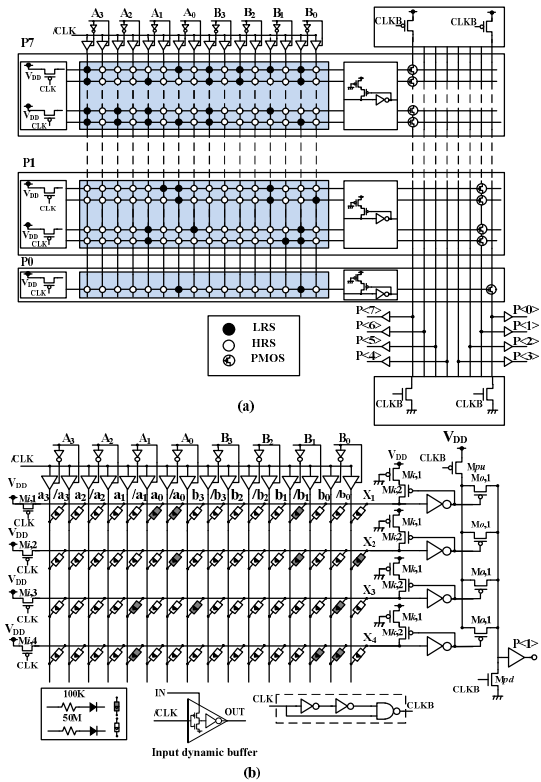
/CLK A$_3$ A$_2$ A$_1$ A$_0$ B$_3$ B$_2$ B$_1$ B$_0$

CLKB CLKB

P7

V$_{DD}$ CLK

V$_{DD}$ CLK

P1

V$_{DD}$ CLK

V$_{DD}$ CLK

P0

V$_{DD}$ CLK

LRS
HRS
PMOS

P<7> P<6> P<5> P<4>

P<0> P<1> P<2> P<3>

CLKB CLKB

(a)

A$_3$ A$_2$ A$_1$ A$_0$ B$_3$ B$_2$ B$_1$ B$_0$

/CLK

V$_{DD}$ Mi,1 a$_3$ /a$_3$ a$_2$ /a$_2$ a$_1$ /a$_1$ a$_0$ /a$_0$ b$_3$ /b$_3$ b$_2$ /b$_2$ b$_1$ /b$_1$ b$_0$ /b$_0$ X$_1$

CLK

V$_{DD}$ Mi,2 X$_2$

CLK

V$_{DD}$ Mi,3 X$_3$

CLK

V$_{DD}$ Mi,4 X$_4$

CLK

V$_{DD}$ CLKB Mk,1 Mk,2

V$_{DD}$ Mpu Mo,1

Mk,1 Mk,2 Mo,1

Mk,1 Mk,2 Mo,1

Mk,1 Mk,2 Mo,1

P<1>

CLKB Mpd

100K

50M

IN

/CLK

OUT

Input dynamic buffer

CLK CLKB

(b)